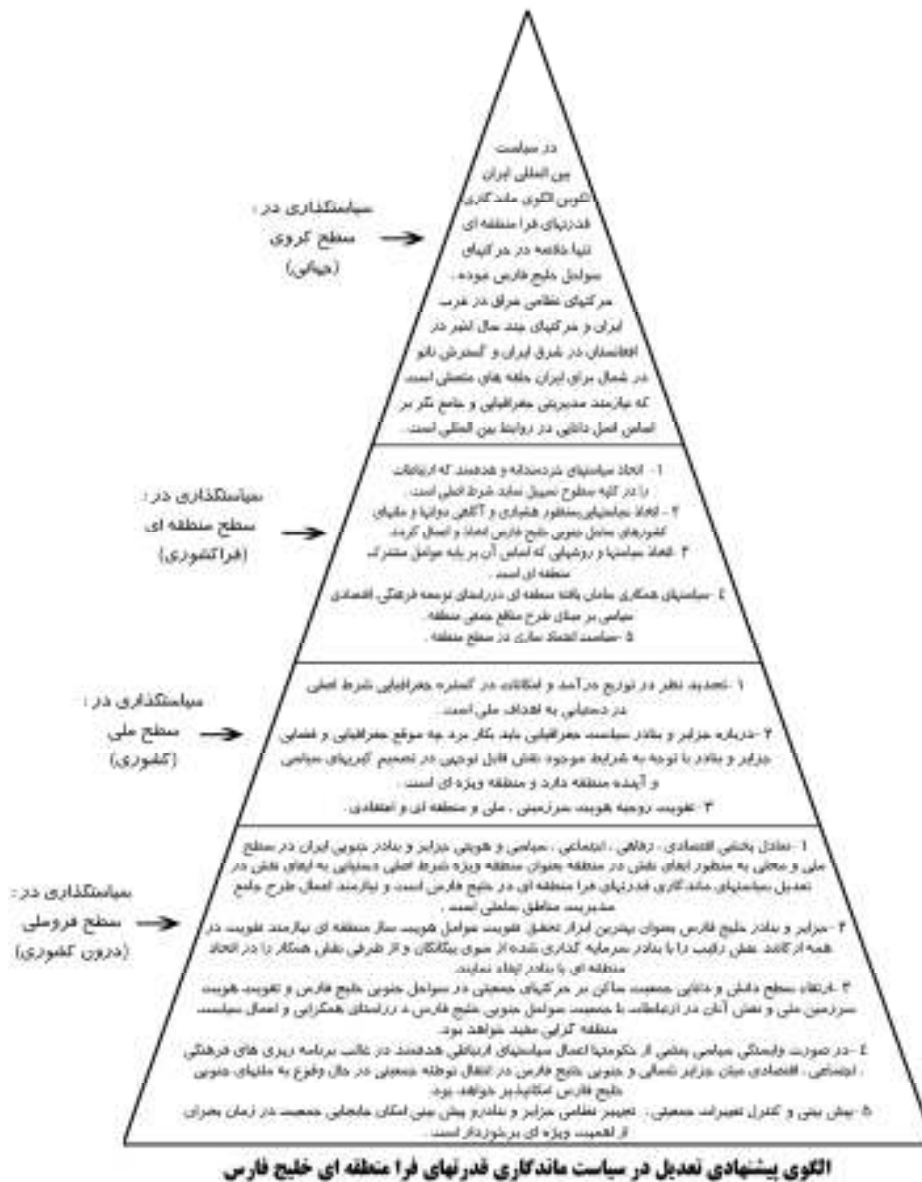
سیاستگذاری در : سطح کروی (جهانی)

در سیاست بین المللی ایران الگوی الگوی ماندگاری قدرتهای فرا منطقه ای تنها خلاصه در حرکتهای سواحل خلیج فارس نبوده ، حرکتهای نظامی عراق در غرب ایران و حرکتهای چند سال اخیر در افغانستان در شرق ایران و گسترش ناتو در شمال برای ایران حلقه های متصلی است که نیازمند مدیریتی جغرافیایی و جامع نگر بر اساس اصل داتی در روابط بین المللی است.

سیاستگذاری در : سطح منطقه ای (فراکشوری)

۱ - ایجاد سیاستهای بازدارنده و هدفمند که ارتباطات را در کلیه سطوح تسهیل نماید شرط اصلی است.
۲ - اتخاذ سیاستهایی بمنظور هشیاری و آگاهی دولتها و ملتهای کشورهای ساحل جنوبی خلیج فارس اتخاذ و اعمال کردد.
۳ - اتخاذ سیاستها و روشهایی که اساس آن بر پایه عوامل مشترک منطقه ای است.
۴ - سیاستهای همکاری سامان یافته منطقه ای در راستای توسعه فرهنگی اقتصادی سیاسی بر مبنای طرح منافع جمعی منطقه.
۵ - سیاست اقتصاد سازی در سطح منطقه.

سیاستگذاری در : سطح ملی (کشوری)

۱ - تجدید نظر در توزیع درآمد و امکانات در گستره جغرافیایی شرط اصلی در دستیابی به اهداف ملی است.
۲ - درباره جزایر و بنادر سیاست جغرافیایی باید بکار برد چه موقع جغرافیایی و فضایی جزایر و بنادر با توجه به شرایط موجود نقش قابل توجهی در تصمیم گیریهای سیاسی و آینده منطقه دارد و منطقه ویژه ای است.
۳ - تقویت روحیه هویت سرزمینی ، ملی و منطقه ای و اعتقادی.

سیاستگذاری در : سطح فروملی (درون کشوری)

۱ - تعادل بخشی اقتصادی - رفاهی - اجتماعی - سیاسی و هویتی جزایر و بنادر جنوبی ایران در سطح ملی و محلی به منظور ایفای نقش در منطقه بعنوان منطقه ویژه شرط اصلی دستیابی به ایفای نقش در تعدیل سیاستهای ماندگاری قدرتهای فرا منطقه ای در خلیج فارس است و نیازمند اعمال طرح جامع مدیریت مناطق ساحلی است .
۲ - جزایر و بنادر خلیج فارس بعنوان بهترین ابزار تحقق تقویت عوامل هویت ساز منطقه ای نیازمند تقویت در همه ارکان نقش رقیب را با بنادر سرمایه گذاری شده از سوی بیگانگان و از طرفی نقش همکار را در اتحاد منطقه ای با بنادر ایفاء نمایند.
۳ - ارتقاء سطح دانش و دانایی جمعیت ساکن در حرکتهای جمعیتی در سواحل جنوبی خلیج فارس و تقویت هویت سرزمین ملی و نقش آنان در ارتباطات با جمعیت سواحل جنوبی خلیج فارس در راستای همگرایی و اعمال سیاست منطقه گرایی مفید خواهد بود.
۴ - در صورت وابستگی سیاسی بعضی از حکومتها اعمال سیاستهای ارتباطی هدفمند در قالب برنامه ریزی های فرهنگی ، اجتماعی ، اقتصادی میان جزایر شمالی و جنوبی خلیج فارس در انتقال توطئه جمعیتی در حال وقوع به ملتهای جنوبی خلیج فارس اجتناب ناپذیر خواهد بود.
۵ - پیش بینی و کنترل تغییرات جمعیتی ، تغییر نظامی جزایر و بنادر و پیش بینی امکان جابجایی جمعیت در زمان بحران از اهمیت ویژه ای برخوردار است.

الگوی پیشنهادی تعدیل در سیاست ماندگاری قدرتهای فرا منطقه ای خلیج فارس